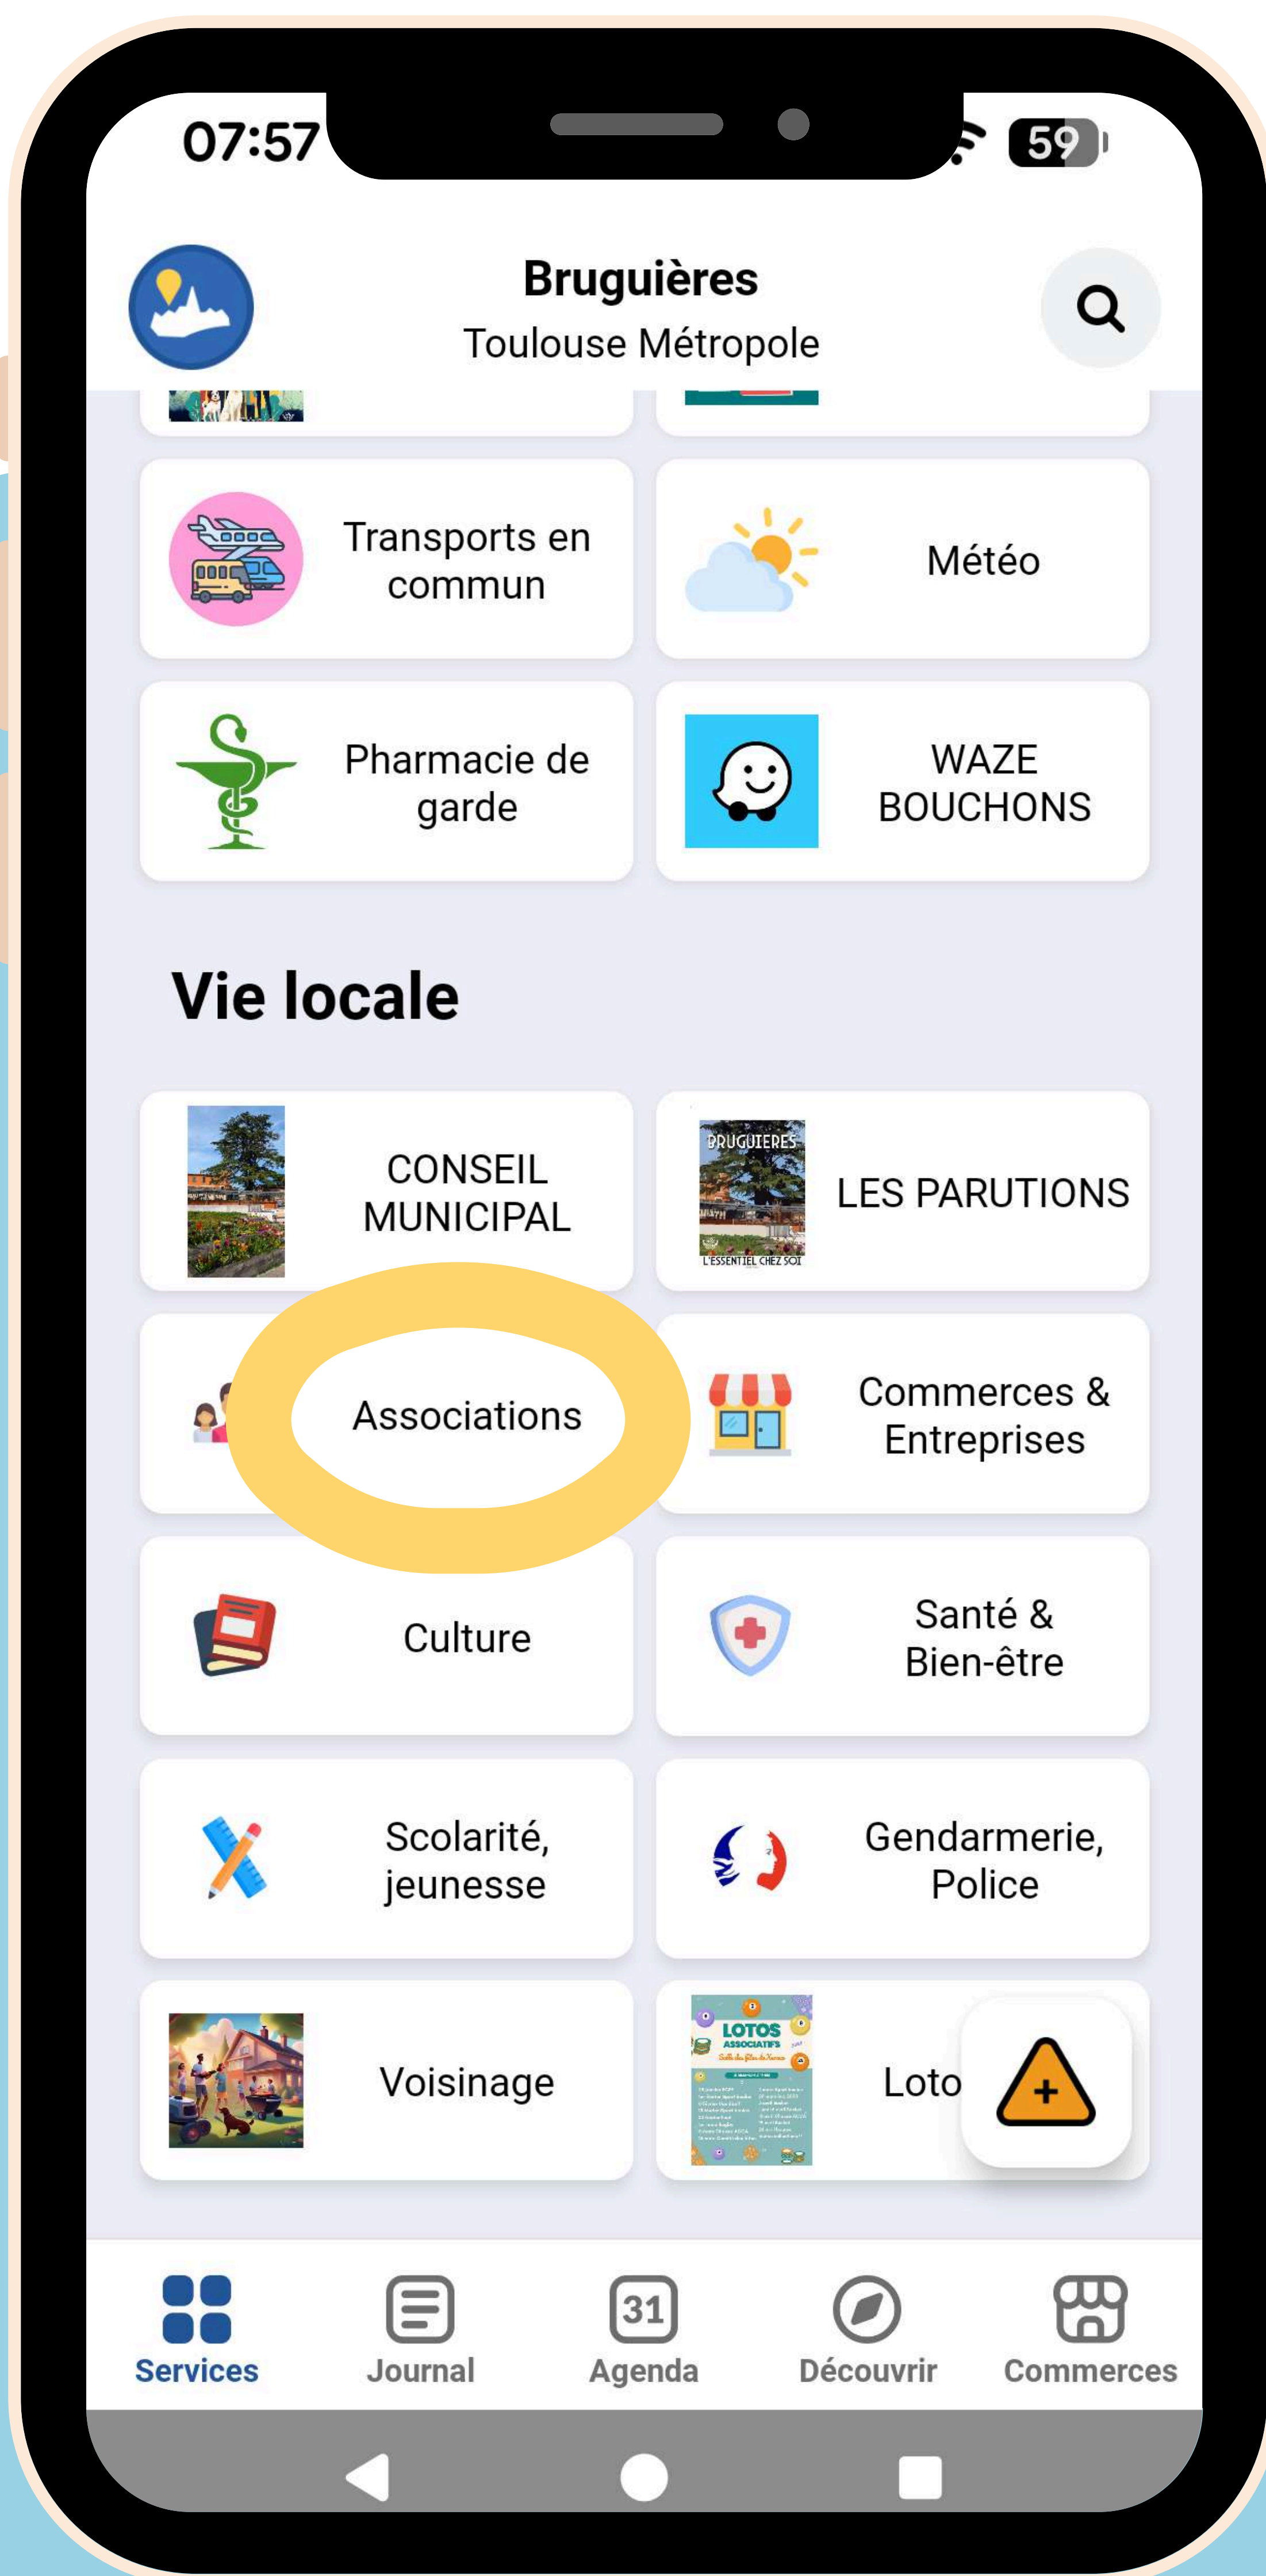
07:57
59

Bruguières
Toulouse Métropole

Transports en commun
Météo
Pharmacie de garde
WAZE BOUCHONS

Vie locale

CONSEIL MUNICIPAL
BRUGUIERES
L'ESSENTIEL CHEZ SOI
LES PARUTIONS
Associations
Commerces & Entreprises
Culture
Santé & Bien-être
Scolarité, jeunesse
Gendarmerie, Police
Voisinage
LOTOS ASSOCIATIFS
Loto

Services
Journal
31
Agenda
Découvrir
Commerces